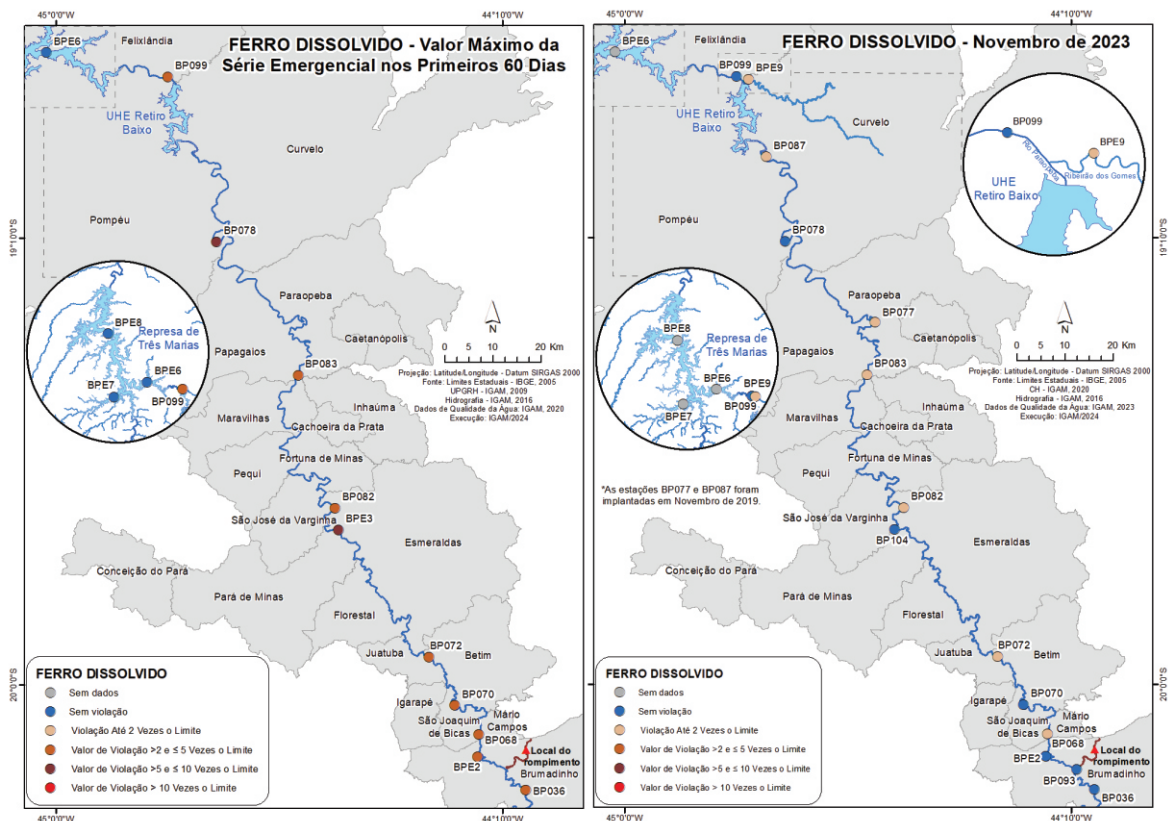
45°0'0"W
44°10'0"W
FERRO DISSOLVIDO - Valor Máximo da Série Emergencial nos Primeiros 60 Dias

BPE6
Felixlândia
BP099
UHE Retiro Baixo
Curvelo
Pompéu
BP078
19°10'0"S
Paraopeba
Caetanópolis
BPE8
Represa de Três Marias
BPE7
BPE6
BP099
Papagaios
BP083
N
0 5 10 20 Km
Projeção: Latitude/Longitude - Datum SIRGAS 2000
Fonte: Limites Estaduais - IBGE, 2005
UPGRH - IGAM, 2009
Hidrografia - IGAM, 2016
Dados de Qualidade da Água: IGAM, 2020
Execução: IGAM/2024
Inhaúma
Maravilhas
Cachoeira da Prata
Pequi
Fortuna de Minas
BP082
São José da Varginha
BPE3
Esmeraldas
Conceição do Pará
Pará de Minas
Florestal
BP072
Juatuba
Betim
20°0'0"S
Igarapé
BP070
São Joaquim de Bicas
Mário Campos
BP068
Local do rompimento
BPE2
Brumadinho
BP036
45°0'0"W
44°10'0"W

FERRO DISSOLVIDO
Sem dados
Sem violação
Violação Até 2 Vezes o Limite
Valor de Violação >2 e ≤ 5 Vezes o Limite
Valor de Violação >5 e ≤ 10 Vezes o Limite
Valor de Violação > 10 Vezes o Limite

45°0'0"W
44°10'0"W
FERRO DISSOLVIDO - Novembro de 2023

BPE6
Felixlândia
BP099
BPE9
UHE Retiro Baixo
Curvelo
BP099
BPE9
Rio Paraopeba
Ribeirão dos Gomes
UHE Retiro Baixo
BP087
Pompéu
BP078
19°10'0"S
Paraopeba
BP077
Caetanópolis
BPE8
Represa de Três Marias
BPE6
BPE9
BPE7
BP099
Papagaios
BP083
N
0 5 10 20 Km
Projeção: Latitude/Longitude - Datum SIRGAS 2000
Fonte: Limites Estaduais - IBGE, 2005
CH - IGAM, 2020
Hidrografia - IGAM, 2016
Dados de Qualidade da Água: IGAM, 2023
Execução: IGAM/2024
Maravilhas
Inhaúma
Cachoeira da Prata
Pequi
Fortuna de Minas
*As estações BP077 e BP087 foram implantadas em Novembro de 2019.
BP082
São José da Varginha
BP104
Esmeraldas
Conceição do Pará
Pará de Minas
Florestal
BP072
Juatuba
Betim
20°0'0"S
Igarapé
BP070
São Joaquim de Bicas
Mário Campos
BP068
Local do rompimento
BPE2
BP093
Brumadinho
BP036
45°0'0"W
44°10'0"W

FERRO DISSOLVIDO
Sem dados
Sem violação
Violação Até 2 Vezes o Limite
Valor de Violação >2 e ≤ 5 Vezes o Limite
Valor de Violação >5 e ≤ 10 Vezes o Limite
Valor de Violação > 10 Vezes o Limite